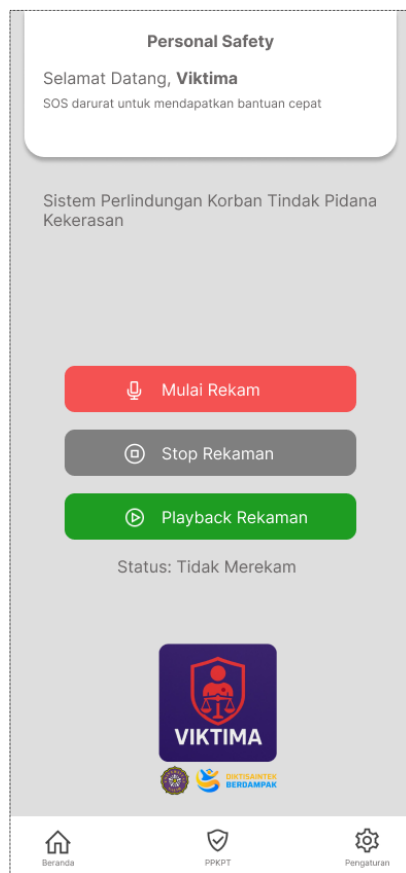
Personal Safety

Selamat Datang, **Viktima**

SOS darurat untuk mendapatkan bantuan cepat

Sistem Perlindungan Korban Tindak Pidana Kekerasan

Mulai Rekam

Stop Rekaman

Playback Rekaman

Status: Tidak Merekam

VIKTIMA

DIKTISAINTEK BERDAMPAK

Beranda

PPKPT

Pengaturan